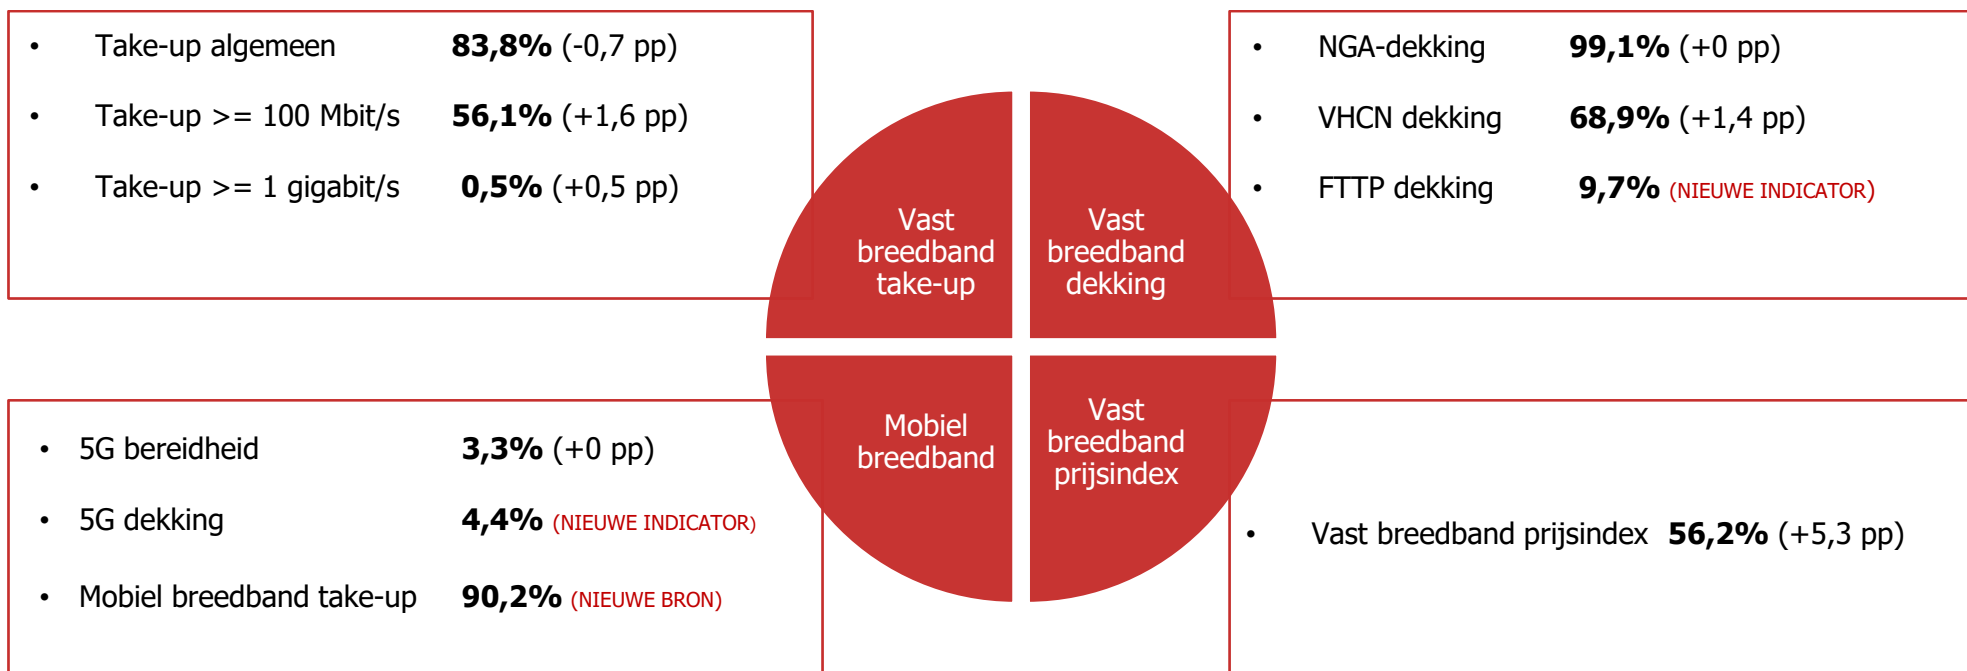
• Take-up algemeen **83,8%** (-0,7 pp)

• Take-up >= 100 Mbit/s **56,1%** (+1,6 pp)

• Take-up >= 1 gigabit/s **0,5%** (+0,5 pp)

Vast breedband take-up

Vast breedband dekking

• NGA-dekking **99,1%** (+0 pp)

• VHCN dekking **68,9%** (+1,4 pp)

• FTTP dekking **9,7%** (NIEUWE INDICATOR)

• 5G bereidheid **3,3%** (+0 pp)

• 5G dekking **4,4%** (NIEUWE INDICATOR)

• Mobiel breedband take-up **90,2%** (NIEUWE BRON)

Mobiel breedband

Vast breedband prijsindex

• Vast breedband prijsindex **56,2%** (+5,3 pp)